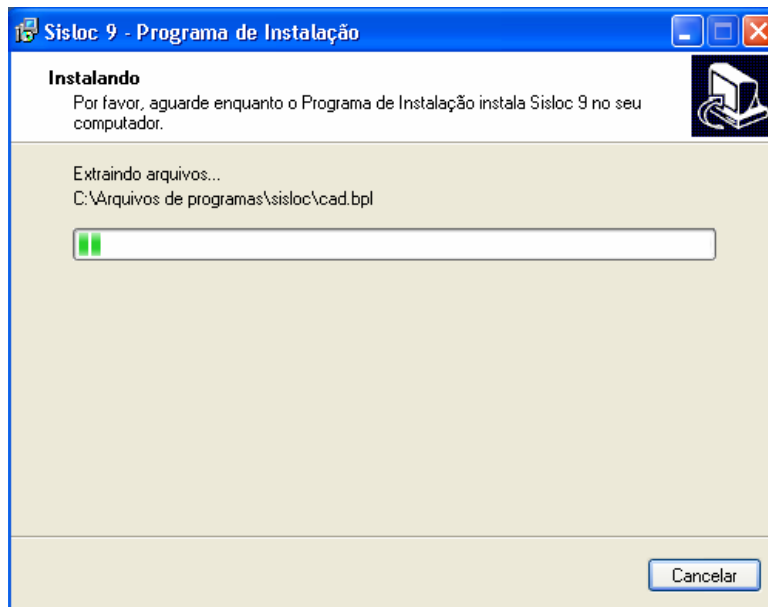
Sisloc 9 - Programa de Instalação

Instalando
Por favor, aguarde enquanto o Programa de Instalação instala Sisloc 9 no seu computador.

Extraindo arquivos...
C:\Arquivos de programas\sisloc\cad.bpl

Cancelar